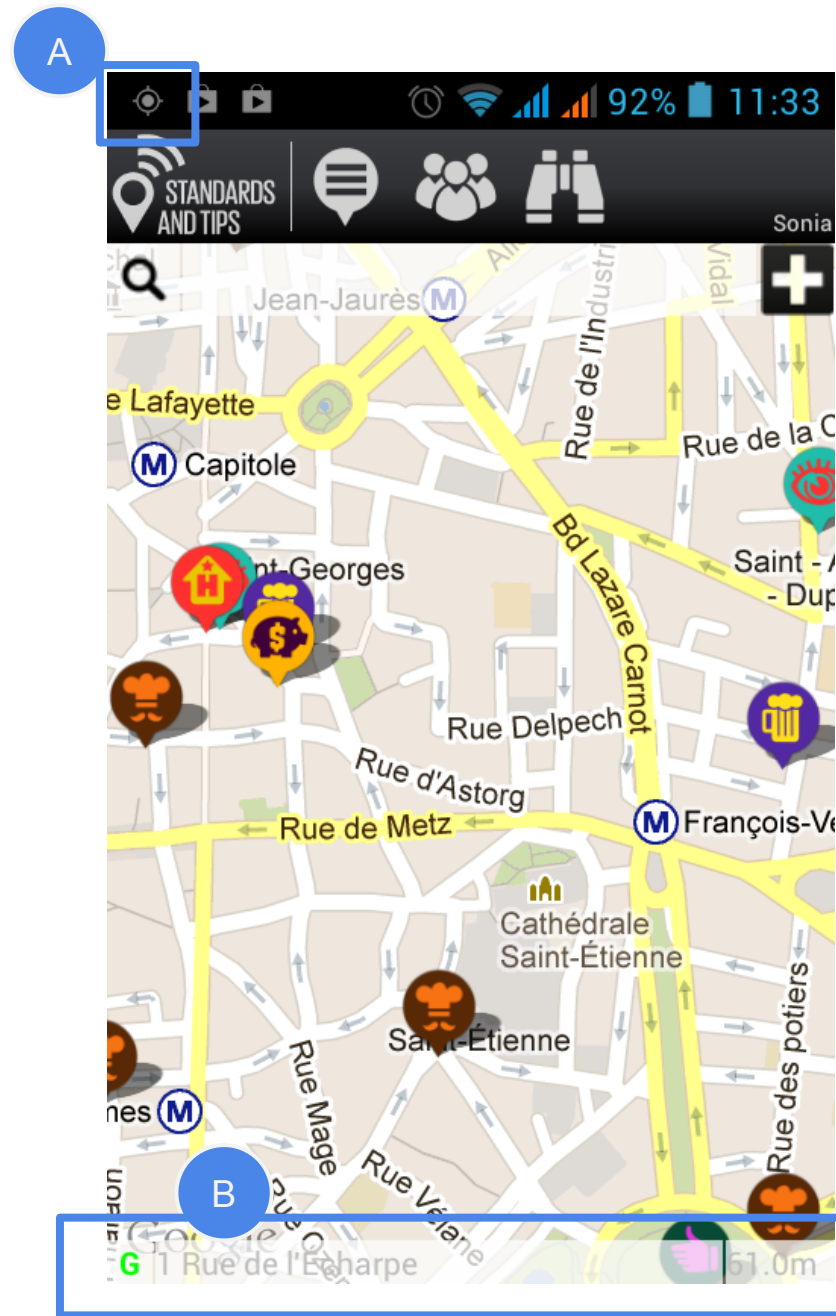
A

92% 11:33

STANDARDS AND TIPS

Sonia

Jean-Jaurès M

Rue de l'In

Vidal

e Lafayette

M Capitole

Rue de la C

Bd Lazare Carnot

nt-Georges

Saint - A - Dup

Rue Delpech

Rue d'Astorg

Rue de Metz

M François-Ve

Cathédrale Saint-Étienne

Rue des potiers

Saint-Étienne

nes M

Rue Mage

Rue Vélane

B

Google

G 1 Rue de l'Echarpe

61.0m